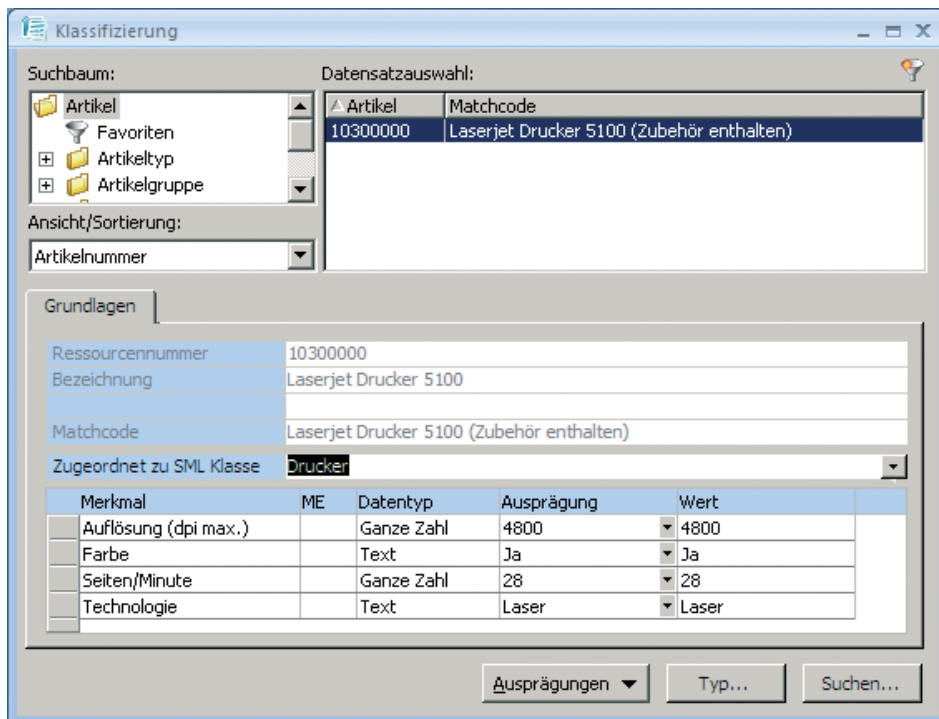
Klassifizierung

Suchbaum:

Artikel
Favoriten
Artikeltyp
Artikelgruppe

Ansicht/Sortierung:

Artikelnummer

Datensatzauswahl:

| Artikel | Matchcode |
|---|---|
| 10300000 | Laserjet Drucker 5100 (Zubehör enthalten) |

Grundlagen

Ressourcennummer 10300000
Bezeichnung Laserjet Drucker 5100
Matchcode Laserjet Drucker 5100 (Zubehör enthalten)
Zugeordnet zu SML Klasse Drucker

| Merkmal | ME | Datentyp | Ausprägung | Wert |
|---|---|---|---|---|
| Auflösung (dpi max.) | | Ganze Zahl | 4800 | 4800 |
| Farbe | | Text | Ja | Ja |
| Seiten/Minute | | Ganze Zahl | 28 | 28 |
| Technologie | | Text | Laser | Laser |

Ausprägungen ▼ Typ... Suchen...